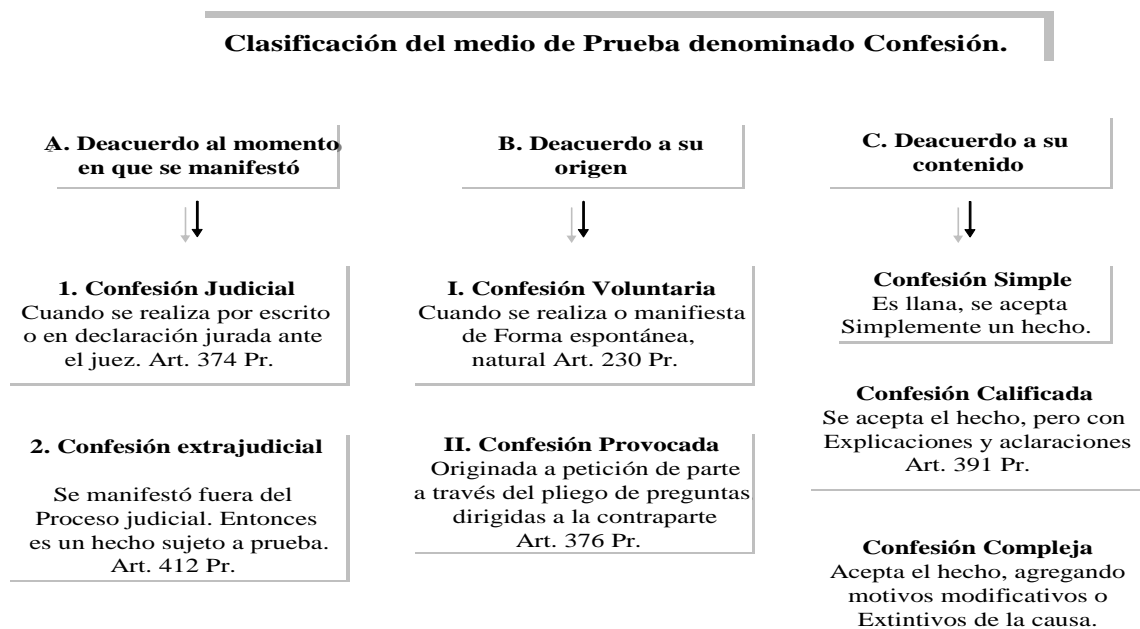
Clasificación del medio de Prueba denominado Confesión.

A. Deacuerdo al momento en que se manifestó

B. Deacuerdo a su origen

C. Deacuerdo a su contenido

1. Confesión Judicial
Cuando se realiza por escrito o en declaración jurada ante el juez. Art. 374 Pr.

2. Confesión extrajudicial

Se manifestó fuera del Proceso judicial. Entonces es un hecho sujeto a prueba. Art. 412 Pr.

I. Confesión Voluntaria
Cuando se realiza o manifiesta de Forma espontánea, natural Art. 230 Pr.

II. Confesión Provocada
Originada a petición de parte a través del pliego de preguntas dirigidas a la contraparte Art. 376 Pr.

Confesión Simple
Es llana, se acepta Simplemente un hecho.

Confesión Calificada
Se acepta el hecho, pero con Explicaciones y aclaraciones Art. 391 Pr.

Confesión Compleja
Acepta el hecho, agregando motivos modificativos o Extintivos de la causa.